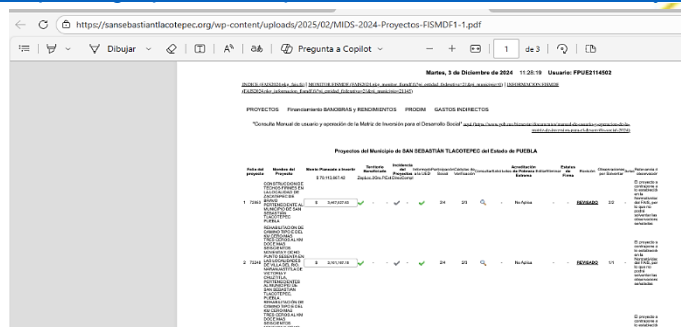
https://sansebastiantlacotepec.org/wp-content/uploads/2025/02/MIDS-2024-Proyectos-FISMDF1-1.pdf

Dibujar

Pregunta a Copilot

1 de 3

Martes, 3 de Diciembre de 2024 11:26:19 Usuario: FPUE2114502

PROYECTOS Financiamiento BANOBRAS y RENDIMIENTOS PRODIM GASTOS INDIRECTOS

"Consulta Manual de usuario y operación de la Matriz de Inversión para el Desarrollo Social" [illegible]

Proyectos del Municipio de SAN SEBASTIÁN TLACOTEPEC del Estado de PUEBLA

| Folio del proyecto | Nombre del Proyecto | Monto Planeado a Invertir | Territorio Beneficiado | Incidencia del Proyecto | Intervalo/ZAP | Participación Social | Cédulas de Verificación | Consultar | Estatus | Acreditación de Pobreza Extrema | Estatus de Firma | Revisión | Observaciones por Solventar | Total | Relevancia |
|---|---|---|---|---|---|---|---|---|---|---|---|---|---|---|---|
| | | $ 79,113,967.42 | | | | | | | | | | | | | |
| 1 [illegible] | CONSTRUCCIÓN DE TECHOS FIRMES EN LA LOCALIDAD DE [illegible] SAN SEBASTIÁN TLACOTEPEC PUEBLA | $ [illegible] | | | | 2/4 | 2/3 | | | No Aplica | | REVISADO | 2/2 | | El proyecto a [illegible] |
| 2 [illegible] | REHABILITACIÓN DE CAMINO SACA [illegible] SAN SEBASTIÁN TLACOTEPEC PUEBLA | $ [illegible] | | | | 2/4 | 2/3 | | | No Aplica | | REVISADO | 1/1 | | El proyecto a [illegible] |
| | REHABILITACIÓN DE CAMINO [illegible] | | | | | | | | | | | | | | El proyecto a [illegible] |